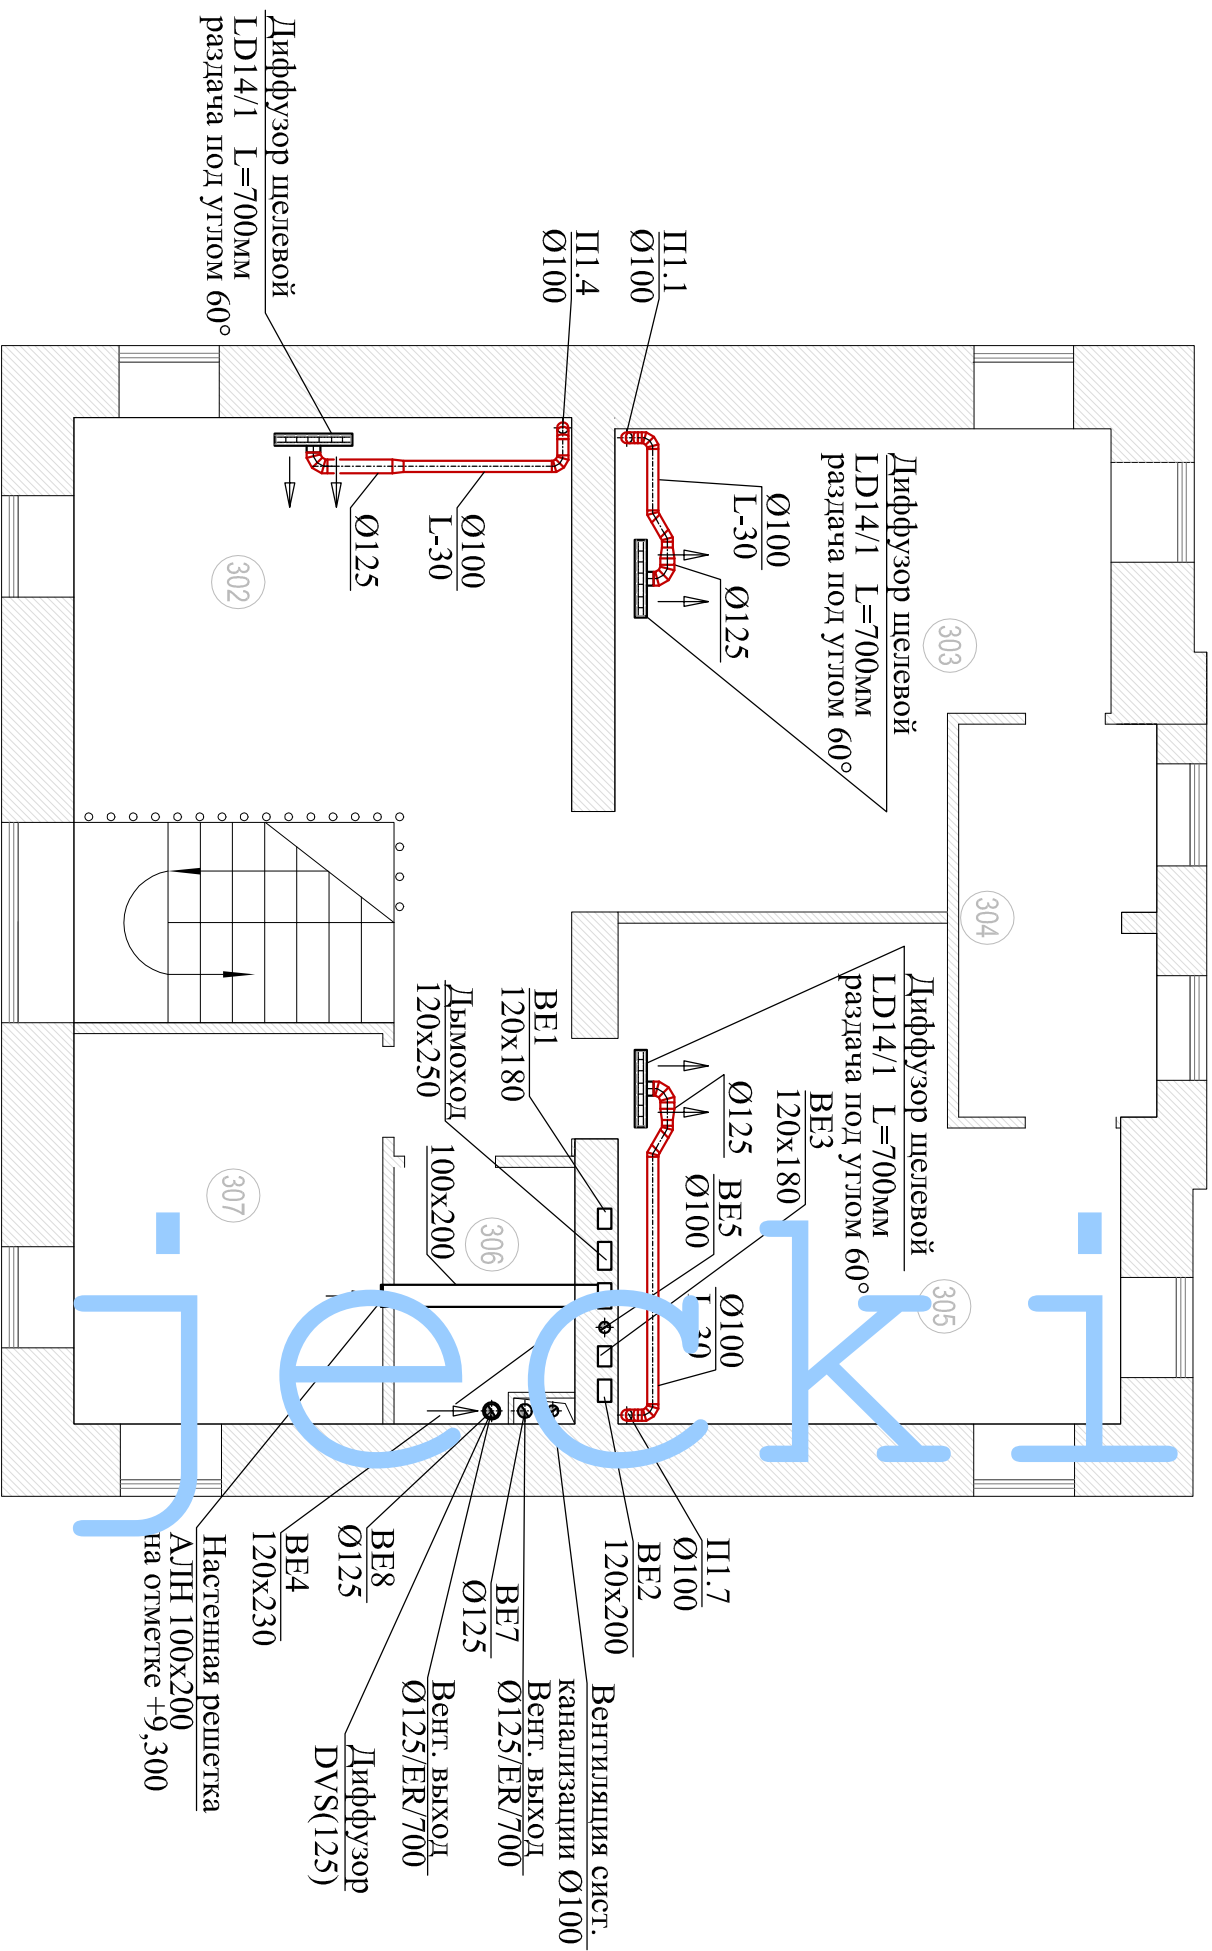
Диффузор щелевой
LD14/1 L=700мм
раздача под углом 60°

П1.4
Ø100

П1.1
Ø100

Ø100
L-30

Ø125

302

Диффузор щелевой
LD14/1 L=700мм
раздача под углом 60°

Ø100
L-30

Ø125

303

304

Диффузор щелевой
LD14/1 L=700мм
раздача под углом 60°

ВЕ1
120x180

Дымоход
120x250

ВЕ3
120x180

Ø125

ВЕ5
Ø100

100x200

Ø100
L-30

305

306

307

jecki

П1.7
Ø100

ВЕ2
120x200

Вентиляция сист.
канализации Ø100

Вент. выход
Ø125/ER/700

ВЕ7
Ø125

Вент. выход
Ø125/ER/700

Диффузор
DVS(125)

ВЕ8
Ø125

ВЕ4
120x230

Настенная решетка
АЛН 100x200
на отметке +9,300